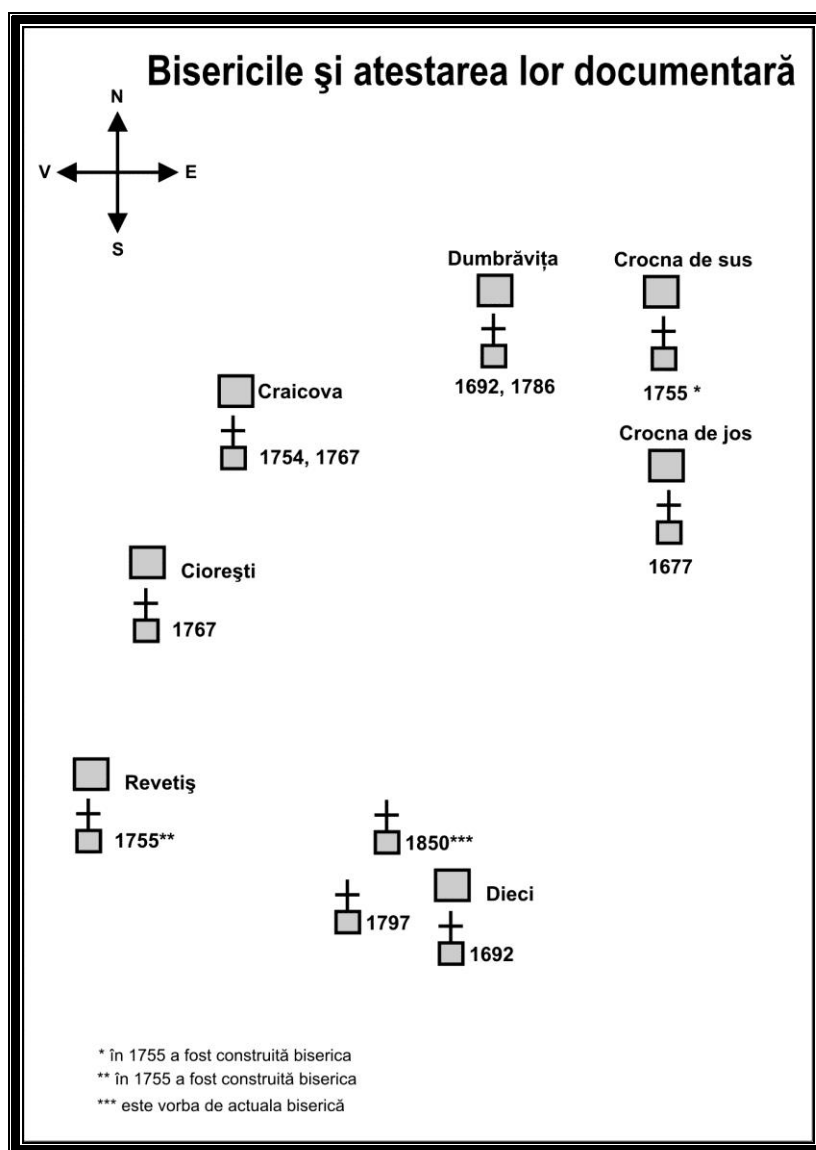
Bisericile şi atestarea lor documentară

N
V
E
S

Dumbrăvița
1692, 1786

Crocna de sus
1755 *

Craicova
1754, 1767

Crocna de jos
1677

Cioreşti
1767

Revetiş
1755**

1850***

Dieci
1797
1692

* în 1755 a fost construită biserica
** în 1755 a fost construită biserica
*** este vorba de actuala biserică